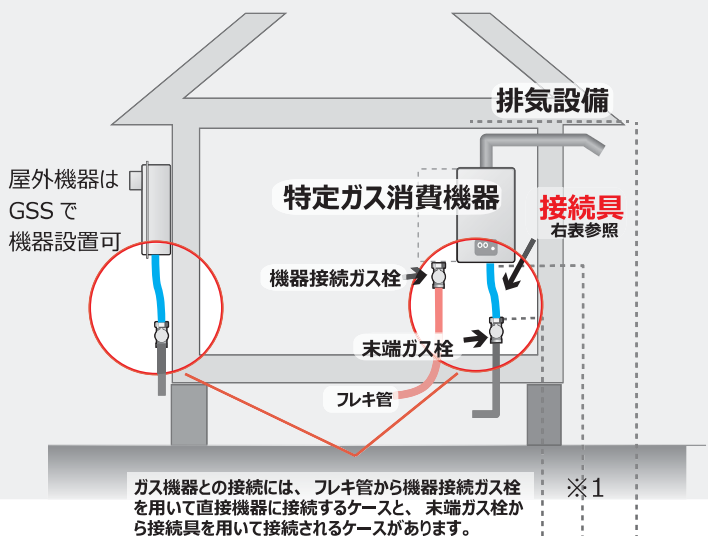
排気設備

屋外機器は
GSS で
機器設置可

特定ガス消費機器

接続具
右表参照

機器接続ガス栓

末端ガス栓

フレキ管

ガス機器との接続には、 フレキ管から機器接続ガス栓を用いて直接機器に接続するケースと、 末端ガス栓から接続具を用いて接続されるケースがあります。

※1